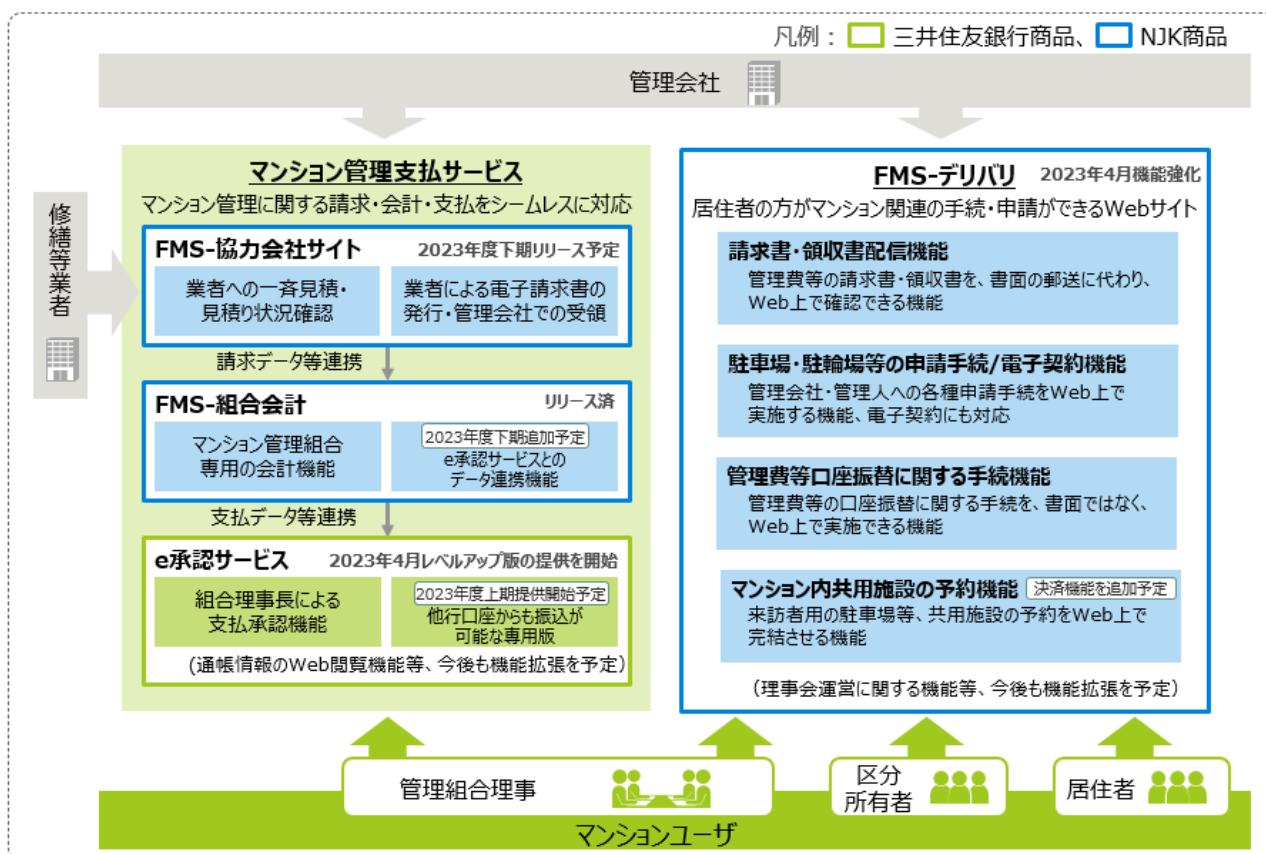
凡例： 三井住友銀行商品、 NJK商品

管理会社

修繕等業者

マンション管理支払サービス
マンション管理に関する請求・会計・支払をシームレスに対応

FMS-協力会社サイト 2023年度下期リリース予定
業者への一斉見積・見積り状況確認
業者による電子請求書の発行・管理会社での受領

請求データ等連携

FMS-組合会計 リリース済
マンション管理組合専用の会計機能
2023年度下期追加予定
e承認サービスとのデータ連携機能

支払データ等連携

e承認サービス 2023年4月レベルアップ版の提供を開始
組合理事長による支払承認機能
2023年度上期提供開始予定
他行口座からも振込が可能な専用版
（通帳情報のWeb閲覧機能等、今後も機能拡張を予定）

FMS-デリバリ 2023年4月機能強化
居住者の方がマンション関連の手続・申請ができるWebサイト

請求書・領収書配信機能
管理費等の請求書・領収書を、書面の郵送に代わり、Web上で確認できる機能

駐車場・駐輪場等の申請手続/電子契約機能
管理会社・管理人への各種申請手続をWeb上で実施する機能、電子契約にも対応

管理費等口座振替に関する手続機能
管理費等の口座振替に関する手続を、書面ではなく、Web上で実施できる機能

マンション内共用施設の予約機能 決済機能を追加予定
来訪者用の駐車場等、共用施設の予約をWeb上で完結させる機能

（理事会運営に関する機能等、今後も機能拡張を予定）

管理組合理事
区分所有者
居住者
マンションユーザ